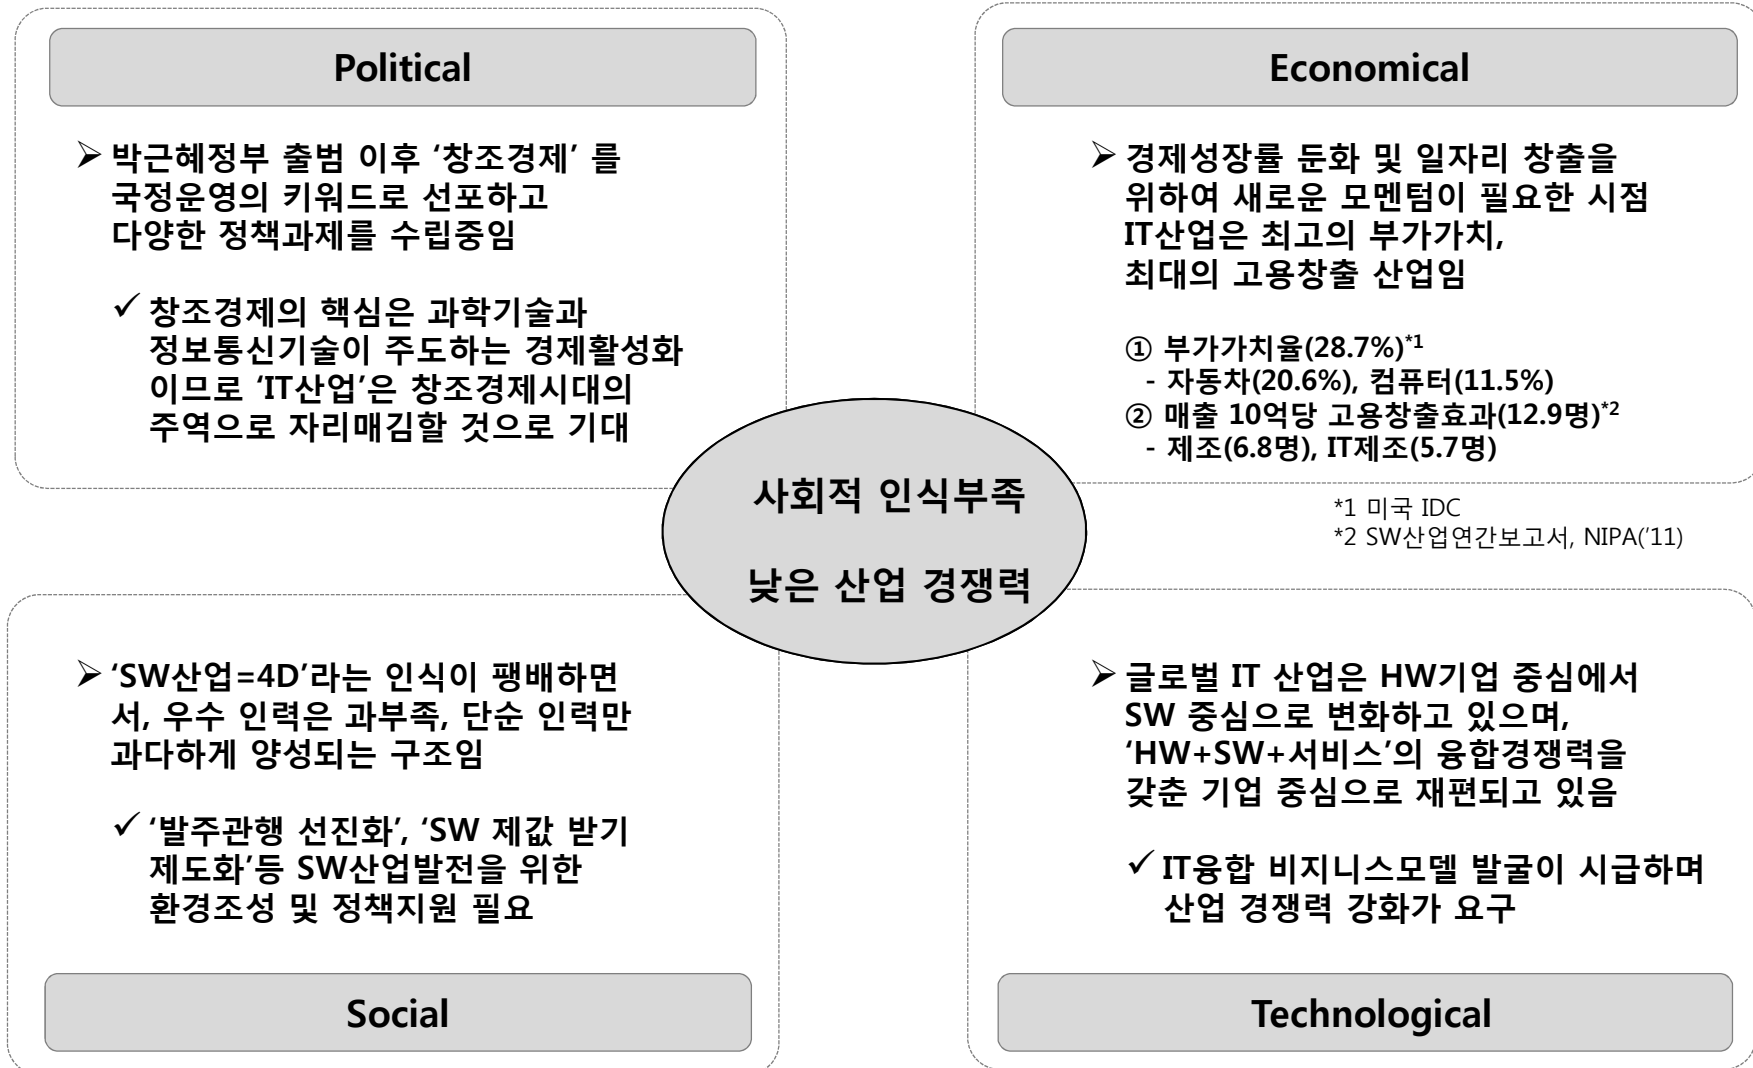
Political

➢ 박근혜정부 출범 이후 '창조경제' 를 국정운영의 키워드로 선포하고 다양한 정책과제를 수립중임

✓ 창조경제의 핵심은 과학기술과 정보통신기술이 주도하는 경제활성화 이므로 'IT산업'은 창조경제시대의 주역으로 자리매김할 것으로 기대

Economical

➢ 경제성장률 둔화 및 일자리 창출을 위하여 새로운 모멘텀이 필요한 시점 IT산업은 최고의 부가가치, 최대의 고용창출 산업임

① 부가가치율(28.7%)$^{*1}$
- 자동차(20.6%), 컴퓨터(11.5%)
② 매출 10억당 고용창출효과(12.9명)$^{*2}$
- 제조(6.8명), IT제조(5.7명)

*1 미국 IDC
*2 SW산업연간보고서, NIPA('11)

사회적 인식부족

낮은 산업 경쟁력

➢ 'SW산업=4D'라는 인식이 팽배하면서, 우수 인력은 과부족, 단순 인력만 과다하게 양성되는 구조임

✓ '발주관행 선진화', 'SW 제값 받기 제도화'등 SW산업발전을 위한 환경조성 및 정책지원 필요

Social

➢ 글로벌 IT 산업은 HW기업 중심에서 SW 중심으로 변화하고 있으며, 'HW+SW+서비스'의 융합경쟁력을 갖춘 기업 중심으로 재편되고 있음

✓ IT융합 비지니스모델 발굴이 시급하며 산업 경쟁력 강화가 요구

Technological